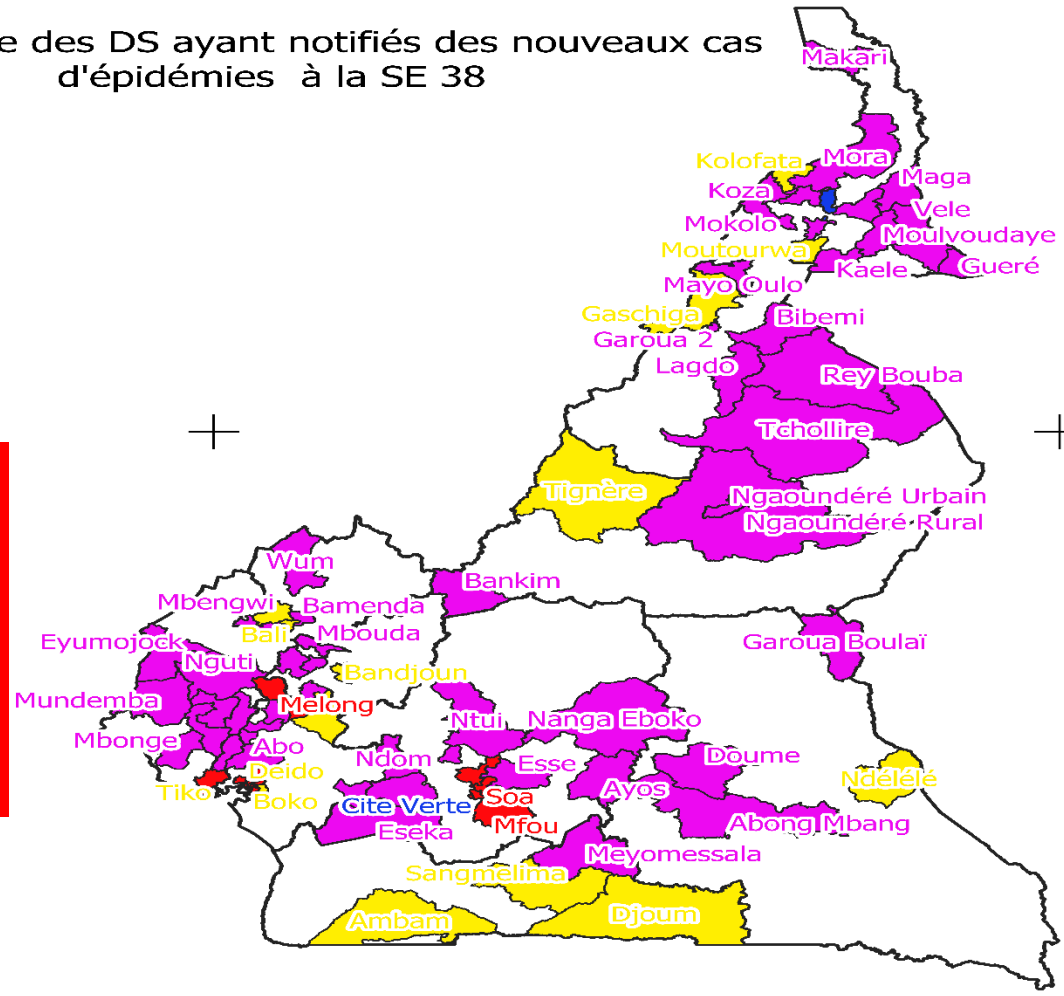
e des DS ayant notifiés des nouveaux cas d'épidémies à la SE 38

Makari
Kolofata
Mora
Maga
Koza
Vele
Mokolo
Moulvoudaye
Moutourwa
Kaele
Gueré
Mayo Oulo
Gaschiga
Bibemi
Garoua 2
Lagdo
Rey Bouba
Tchollire
Tignère
Ngaoundéré Urbain
Ngaoundéré Rural
Wum
Bankim
Mbengwi
Bamenda
Bali
Mbouda
Eyumojock
Nguti
Bandjoun
Garoua Boulaï
Mundemba
Melong
Ntui
Nanga Eboko
Mbonge
Abo
Ndom
Doume
Deido
Esse
Tiko
Boko
Soa
Ayos
Ndélélé
Cite Verte
Eseka
Mfou
Abong Mbang
Meyomessala
Sangmelima
Ambam
Djoum